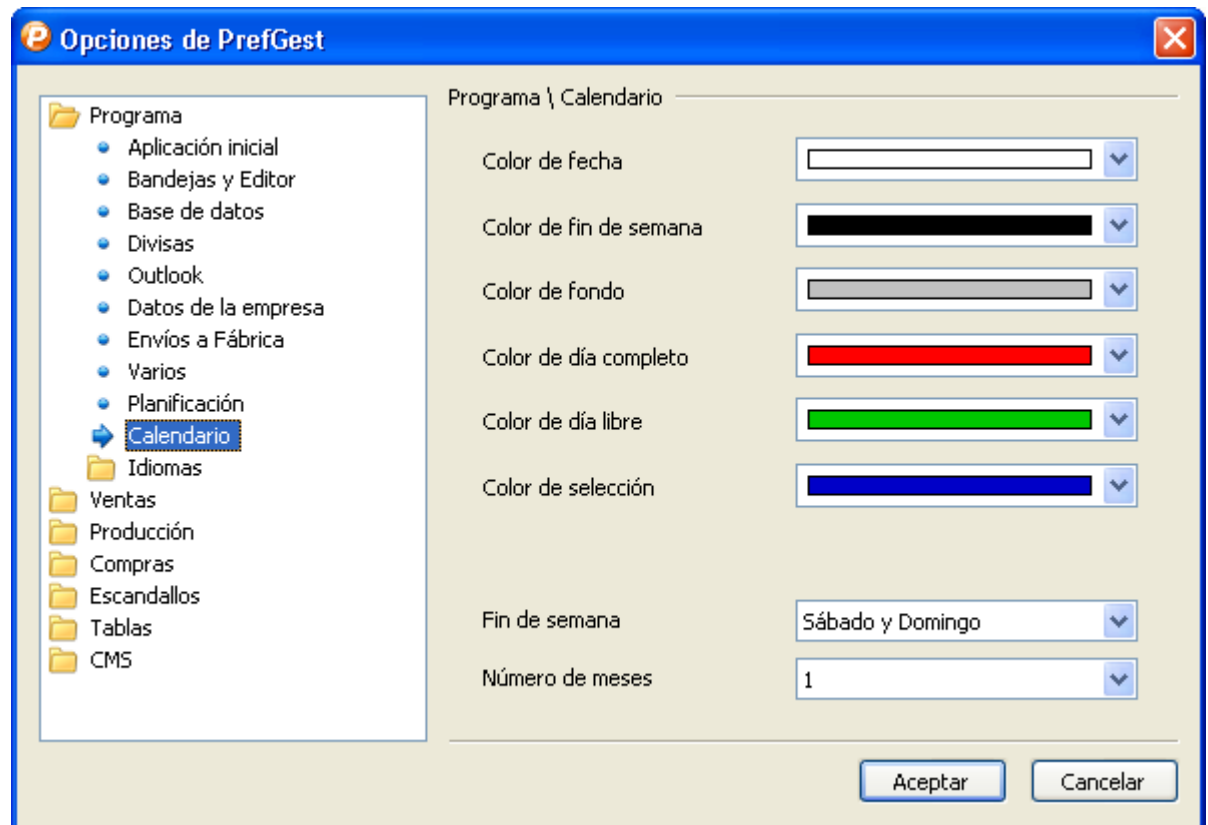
Opciones de PrefGest

Programa
Aplicación inicial
Bandejas y Editor
Base de datos
Divisas
Outlook
Datos de la empresa
Envíos a Fábrica
Varios
Planificación
Calendario
Idiomas
Ventas
Producción
Compras
Escandallos
Tablas
CMS

Programa \ Calendario

Color de fecha
Color de fin de semana
Color de fondo
Color de día completo
Color de día libre
Color de selección

Fin de semana
Sábado y Domingo
Número de meses
1

Aceptar
Cancelar